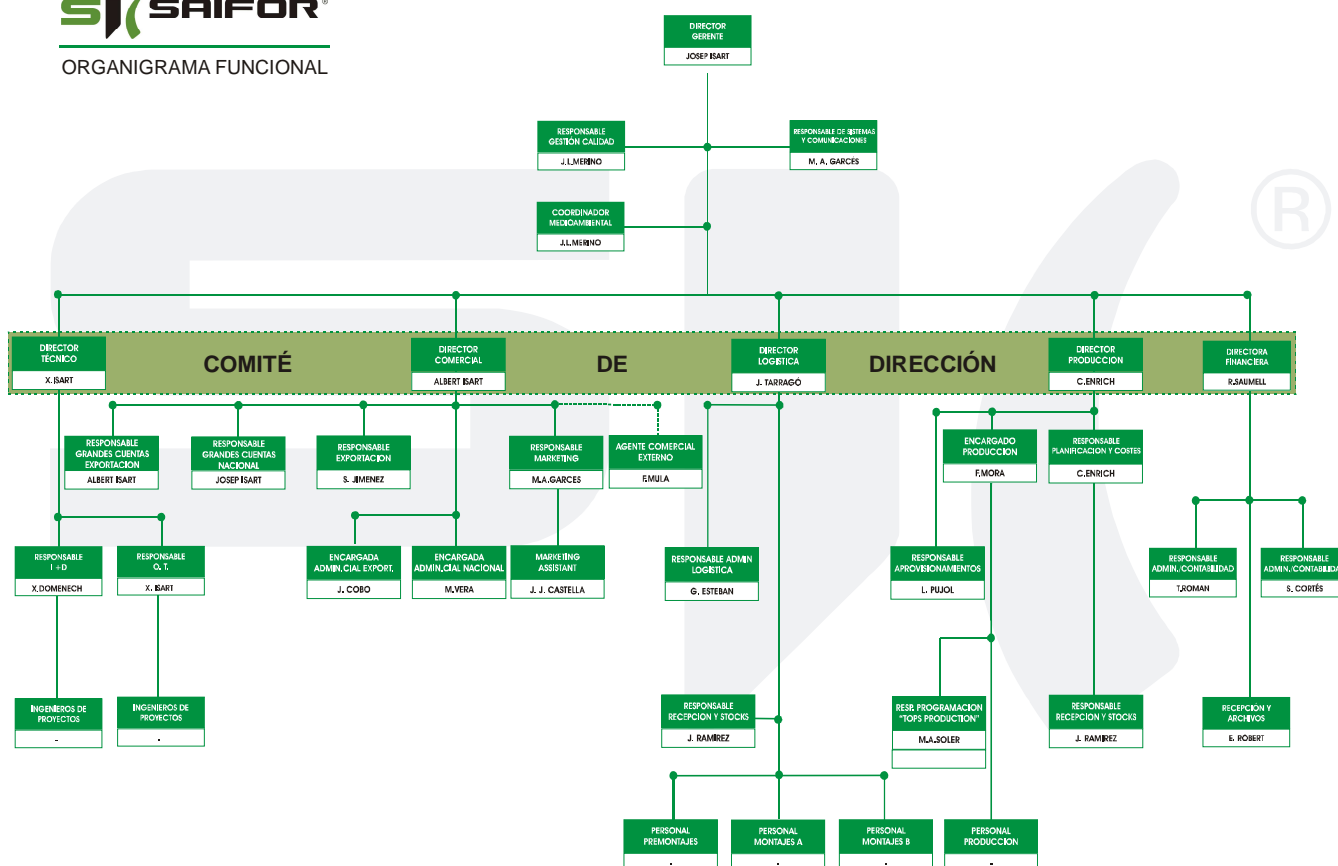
SAIFOR®

ORGANIGRAMA FUNCIONAL

DIRECTOR GERENTE
JOSEP ISART

RESPONSABLE GESTIÓN CALIDAD
J.L.MERINO

RESPONSABLE DE SISTEMAS Y COMUNICACIONES
M. A. GARCES

COORDINADOR MEDIOAMBIENTAL
J.L.MERINO

COMITÉ DE DIRECCIÓN

DIRECTOR TÉCNICO
X. ISART

DIRECTOR COMERCIAL
ALBERT ISART

DIRECTOR LOGISTICA
J. TARRAGÓ

DIRECTOR PRODUCCION
C.ENRICH

DIRECTORA FINANCIERA
R.SAUMELL

RESPONSABLE GRANDES CUENTAS EXPORTACION
ALBERT ISART

RESPONSABLE GRANDES CUENTAS NACIONAL
JOSEP ISART

RESPONSABLE EXPORTACION
S. JIMENEZ

RESPONSABLE MARKETING
M.A.GARCES

AGENTE COMERCIAL EXTERNO
F.MULA

ENCARGADO PRODUCCION
F.MORA

RESPONSABLE PLANIFICACION Y COSTES
C.ENRICH

RESPONSABLE I+D
X.DOMENECH

RESPONSABLE O. T.
X. ISART

ENCARGADA ADMIN.CIAL EXPORT.
J. COBO

ENCARGADA ADMIN.CIAL NACIONAL
M.VERA

MARKETING ASSISTANT
J. J. CASTELLA

RESPONSABLE ADMIN LOGISTICA
G. ESTEBAN

RESPONSABLE APROVISIONAMIENTOS
L. PUJOL

RESPONSABLE ADMIN./CONTABILIDAD
T.ROMAN

RESPONSABLE ADMIN./CONTABILIDAD
S. CORTÉS

INGENIEROS DE PROYECTOS
-

INGENIEROS DE PROYECTOS
-

RESPONSABLE RECEPCION Y STOCKS
J. RAMIREZ

RESP. PROGRAMACION "TOPS PRODUCTION"
M.A.SOLER

RESPONSABLE RECEPCION Y STOCKS
J. RAMIREZ

RECEPCION Y ARCHIVOS
E. ROBERT

PERSONAL PREMONTAJES

PERSONAL MONTAJES A

PERSONAL MONTAJES B

PERSONAL PRODUCCION